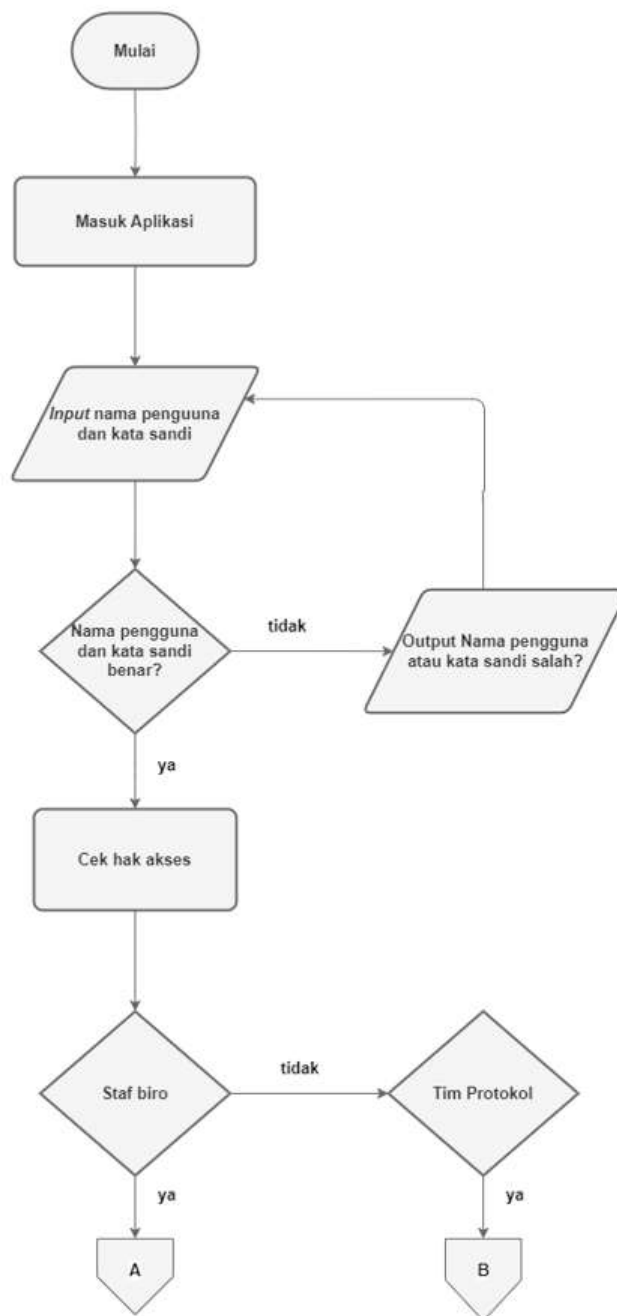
Mulai

Masuk Aplikasi

*Input* nama penguuna dan kata sandi

Nama pengguna dan kata sandi benar?

tidak

Output Nama pengguna atau kata sandi salah?

ya

Cek hak akses

Staf biro

tidak

Tim Protokol

ya

ya

A

B